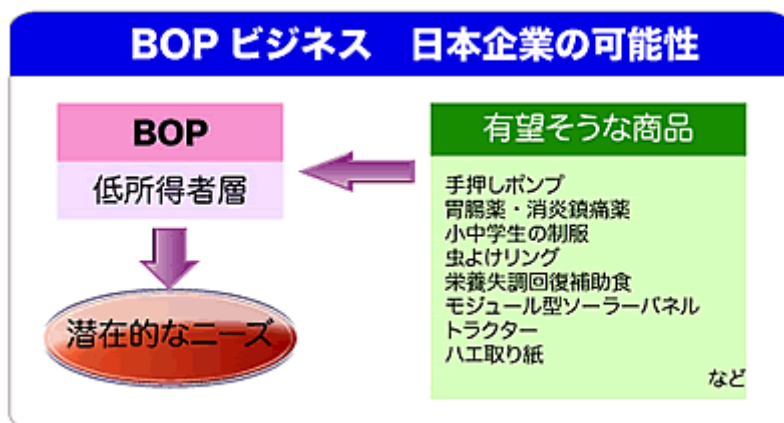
BOP ビジネス　日本企業の可能性

BOP

低所得者層

潜在的なニーズ

有望そうな商品

手押しポンプ
胃腸薬・消炎鎮痛薬
小中学生の制服
虫よけリング
栄養失調回復補助食
モジュール型ソーラーパネル
トラクター
ハエ取り紙

など